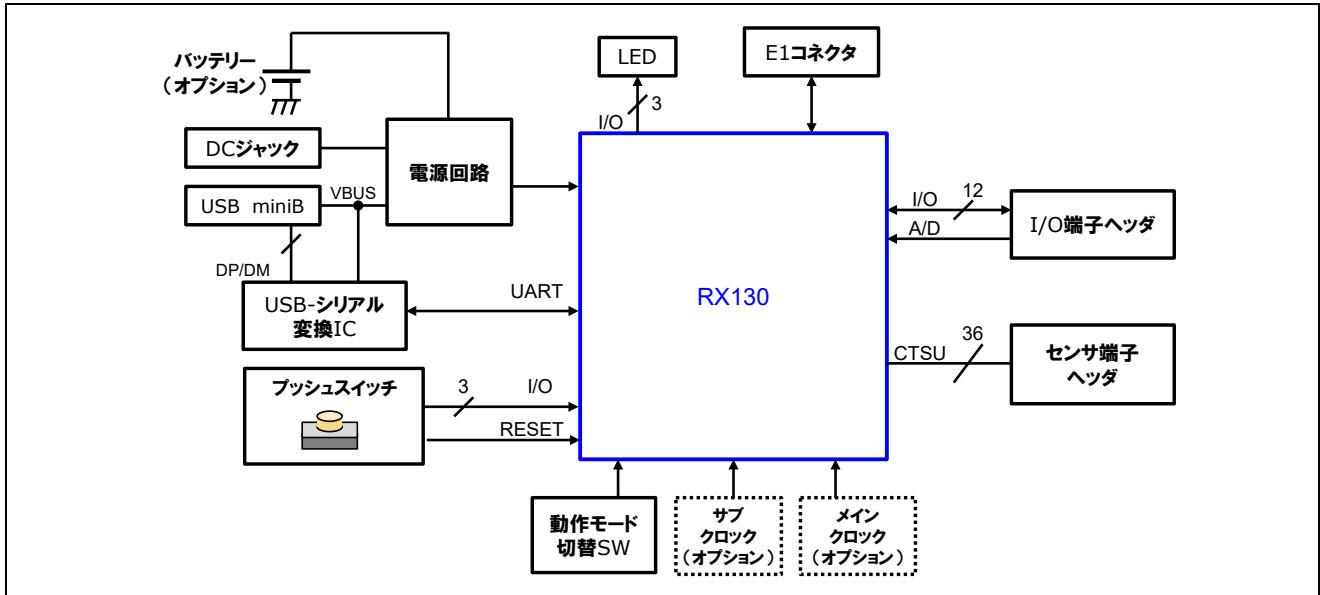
バッテリー
（オプション）

LED

E1コネクタ

I/O
3

DCジャック

電源回路

USB miniB

VBUS

I/O
12
A/D

I/O端子ヘッダ

DP/DM

USB-シリアル
変換IC

UART

RX130

CTSU
36

センサ端子
ヘッダ

プッシュスイッチ

3
I/O

RESET

動作モード
切替SW

サブ
クロック
（オプション）

メイン
クロック
（オプション）